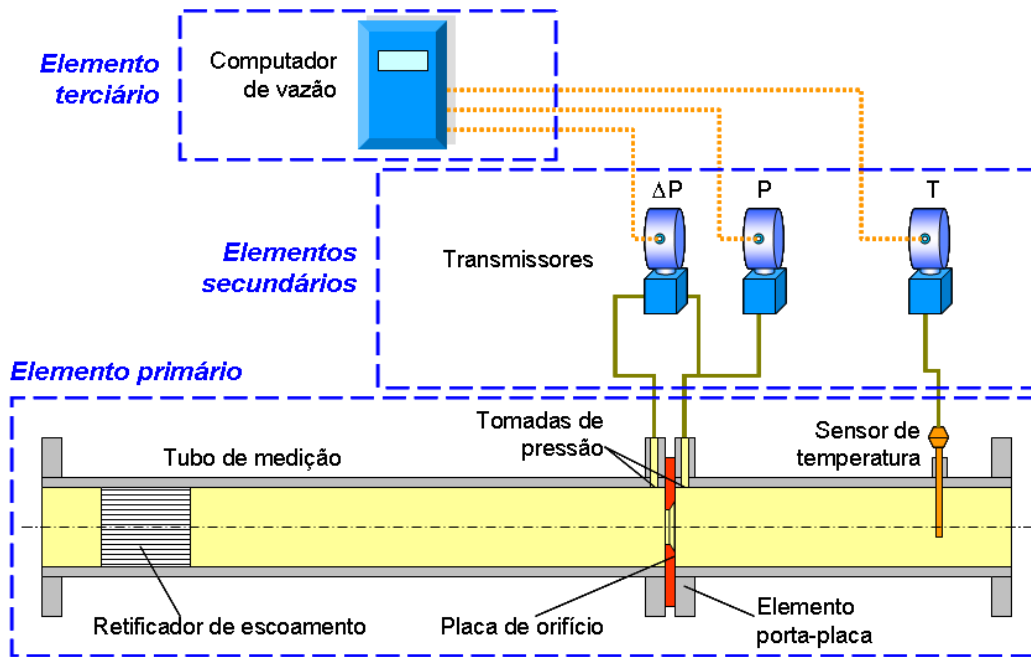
Elemento terciário

Computador de vazão

Elementos secundários

Transmissores

$\Delta P$

P

T

Elemento primário

Tomadas de pressão

Sensor de temperatura

Tubo de medição

Retificador de escoamento

Placa de orifício

Elemento porta-placa